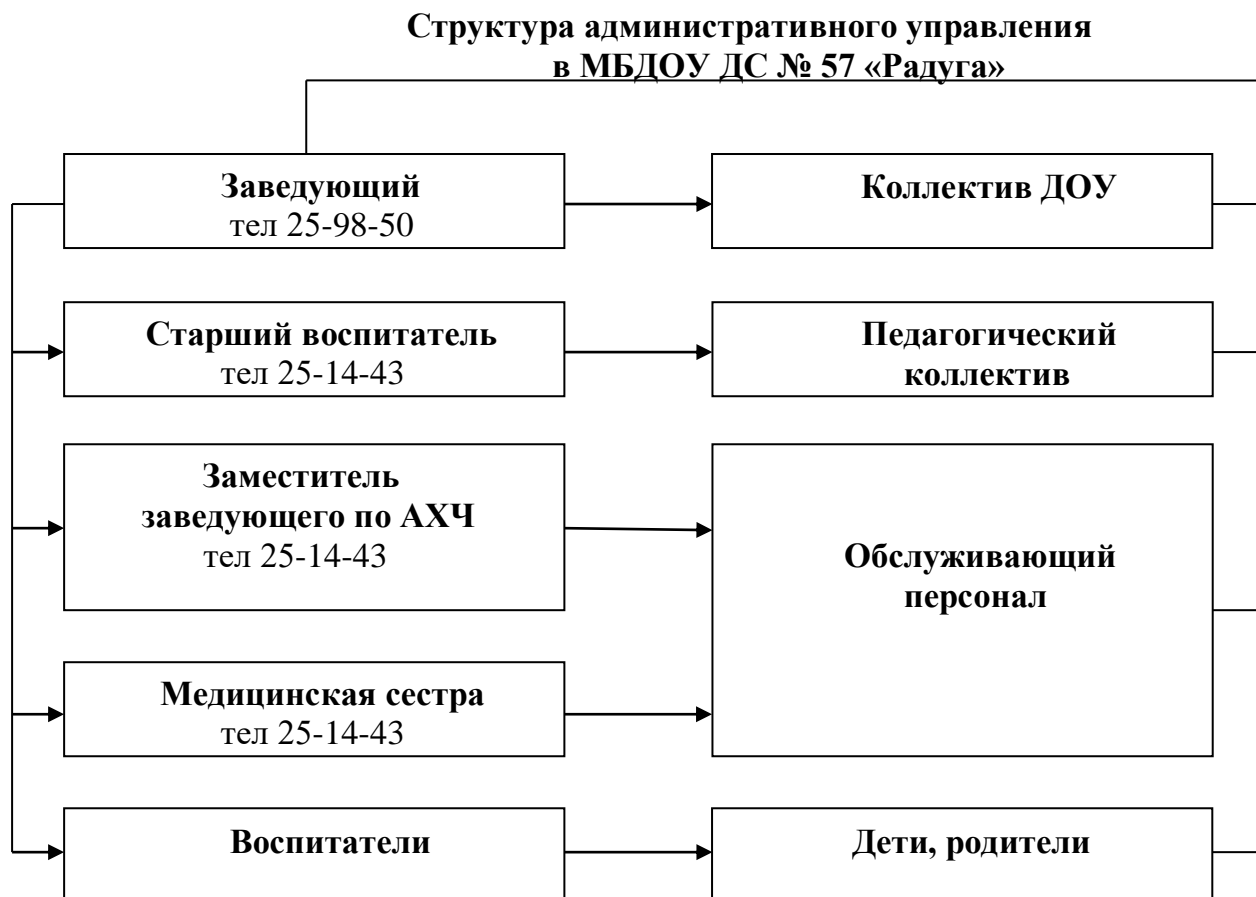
Структура административного управления в МБДОУ ДС № 57 «Радуга»

Заведующий
тел 25-98-50

Коллектив ДОУ

Старший воспитатель
тел 25-14-43

Педагогический коллектив

Заместитель заведующего по АХЧ
тел 25-14-43

Обслуживающий персонал

Медицинская сестра
тел 25-14-43

Воспитатели

Дети, родители